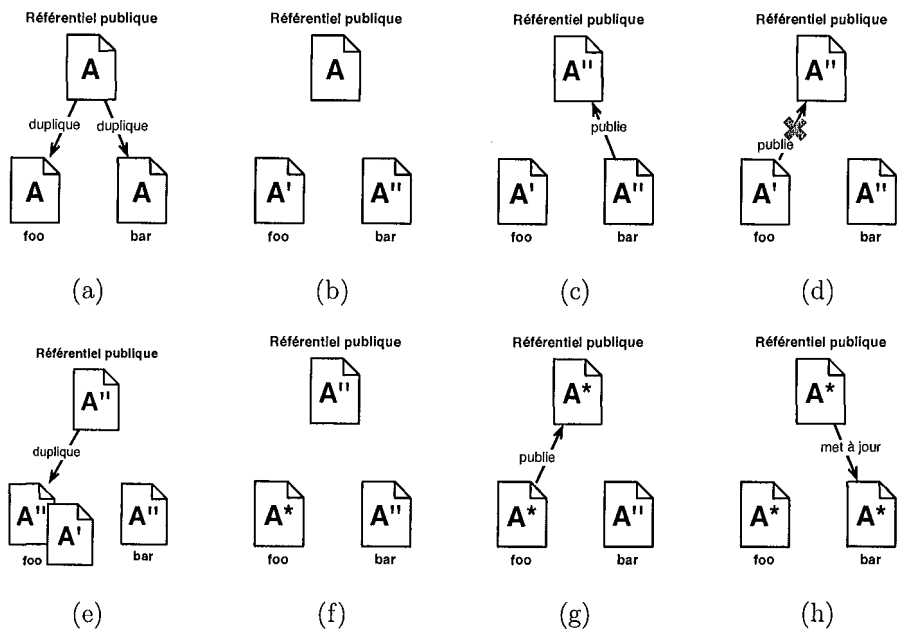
Référentiel publique

A

duplique duplique

A A

foo bar

(a)

Référentiel publique

A

A' A''

foo bar

(b)

Référentiel publique

A''

publie

A' A''

foo bar

(c)

Référentiel publique

A''

publie

A' A''

foo bar

(d)

Référentiel publique

A''

duplique

A'' A' A''

foo bar

(e)

Référentiel publique

A''

A* A''

foo bar

(f)

Référentiel publique

A*

publie

A* A''

foo bar

(g)

Référentiel publique

A*

met à jour

A* A*

foo bar

(h)